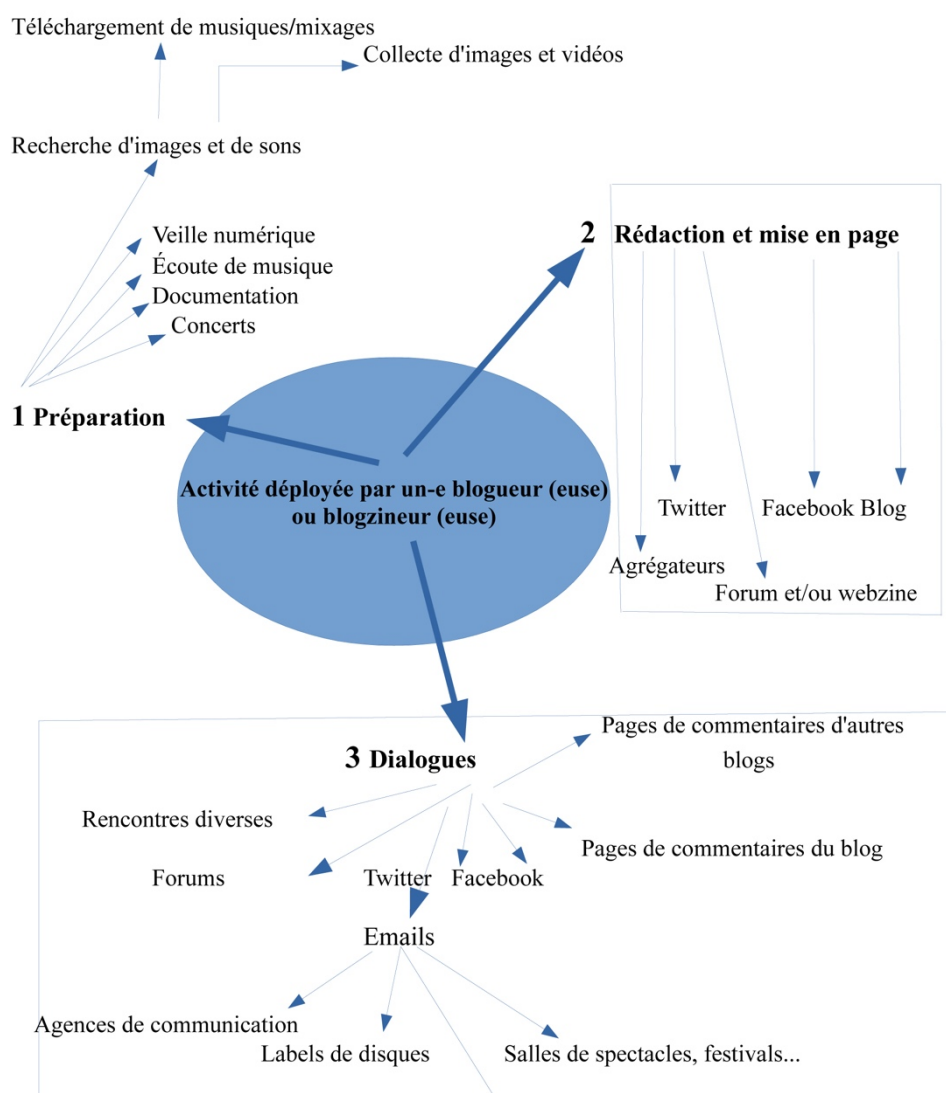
Téléchargement de musiques/mixages

Collecte d'images et vidéos

Recherche d'images et de sons

Veille numérique
Écoute de musique
Documentation
Concerts

1 Préparation

2 Rédaction et mise en page

Activité déployée par un-e blogueur (euse) ou blogzineur (euse)

Twitter

Facebook Blog

Agrégateurs

Forum et/ou webzine

3 Dialogues

Pages de commentaires d'autres blogs

Rencontres diverses

Pages de commentaires du blog

Forums

Twitter

Facebook

Emails

Agences de communication

Labels de disques

Salles de spectacles, festivals...